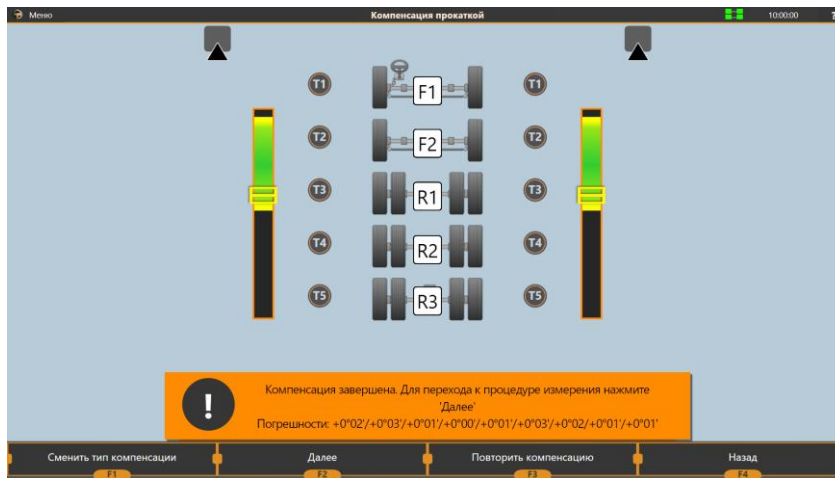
Меню

Компенсация прокаткой

10:00:00

T1
F1
T1

T2
F2
T2

T3
R1
T3

T4
R2
T4

T5
R3
T5

Компенсация завершена. Для перехода к процедуре измерения нажмите 'Далее'
Погрешности: +0°02'/+0°03'/+0°01'/+0°00'/+0°01'/+0°03'/+0°02'/+0°01'/+0°01'

Сменить тип компенсации
F1

Далее
F2

Повторить компенсацию
F3

Назад
F4